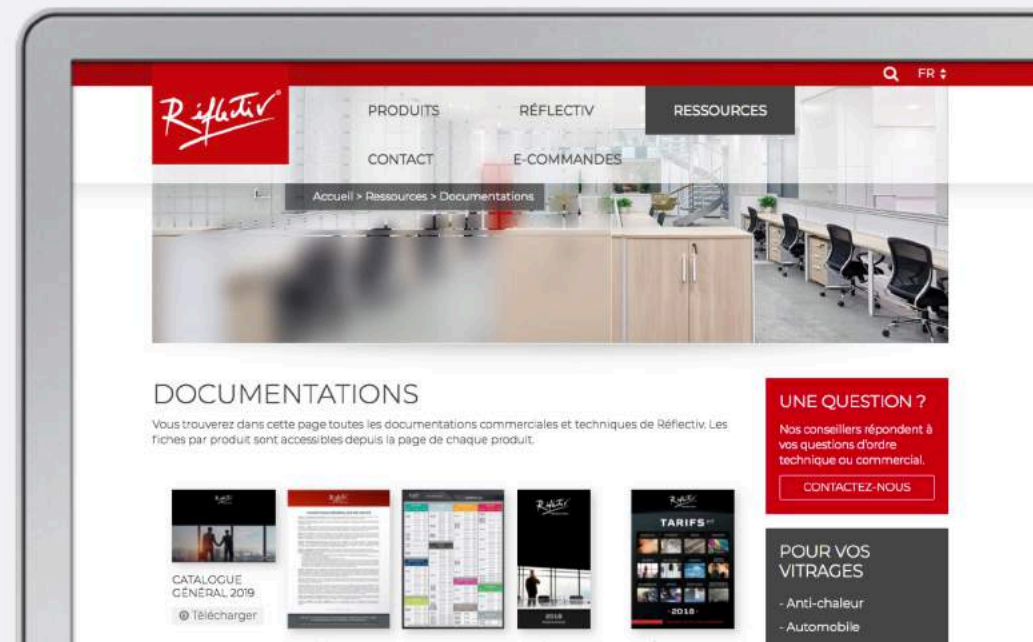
FR

Réflectiv

PRODUITS RÉFLECTIV RESSOURCES

CONTACT E-COMMANDES

Accueil > Ressources > Documentations

DOCUMENTATIONS

Vous trouverez dans cette page toutes les documentations commerciales et techniques de Réflectiv. Les fiches par produit sont accessibles depuis la page de chaque produit.

Réflectiv

CATALOGUE GÉNÉRAL 2019

Télécharger

Réflectiv

2018

Réflectiv

TARIFS

2018

UNE QUESTION ?

Nos conseillers répondent à vos questions d'ordre technique ou commercial.

CONTACTEZ-NOUS

POUR VOS VITRAGES

- Anti-chaleur

- Automobile